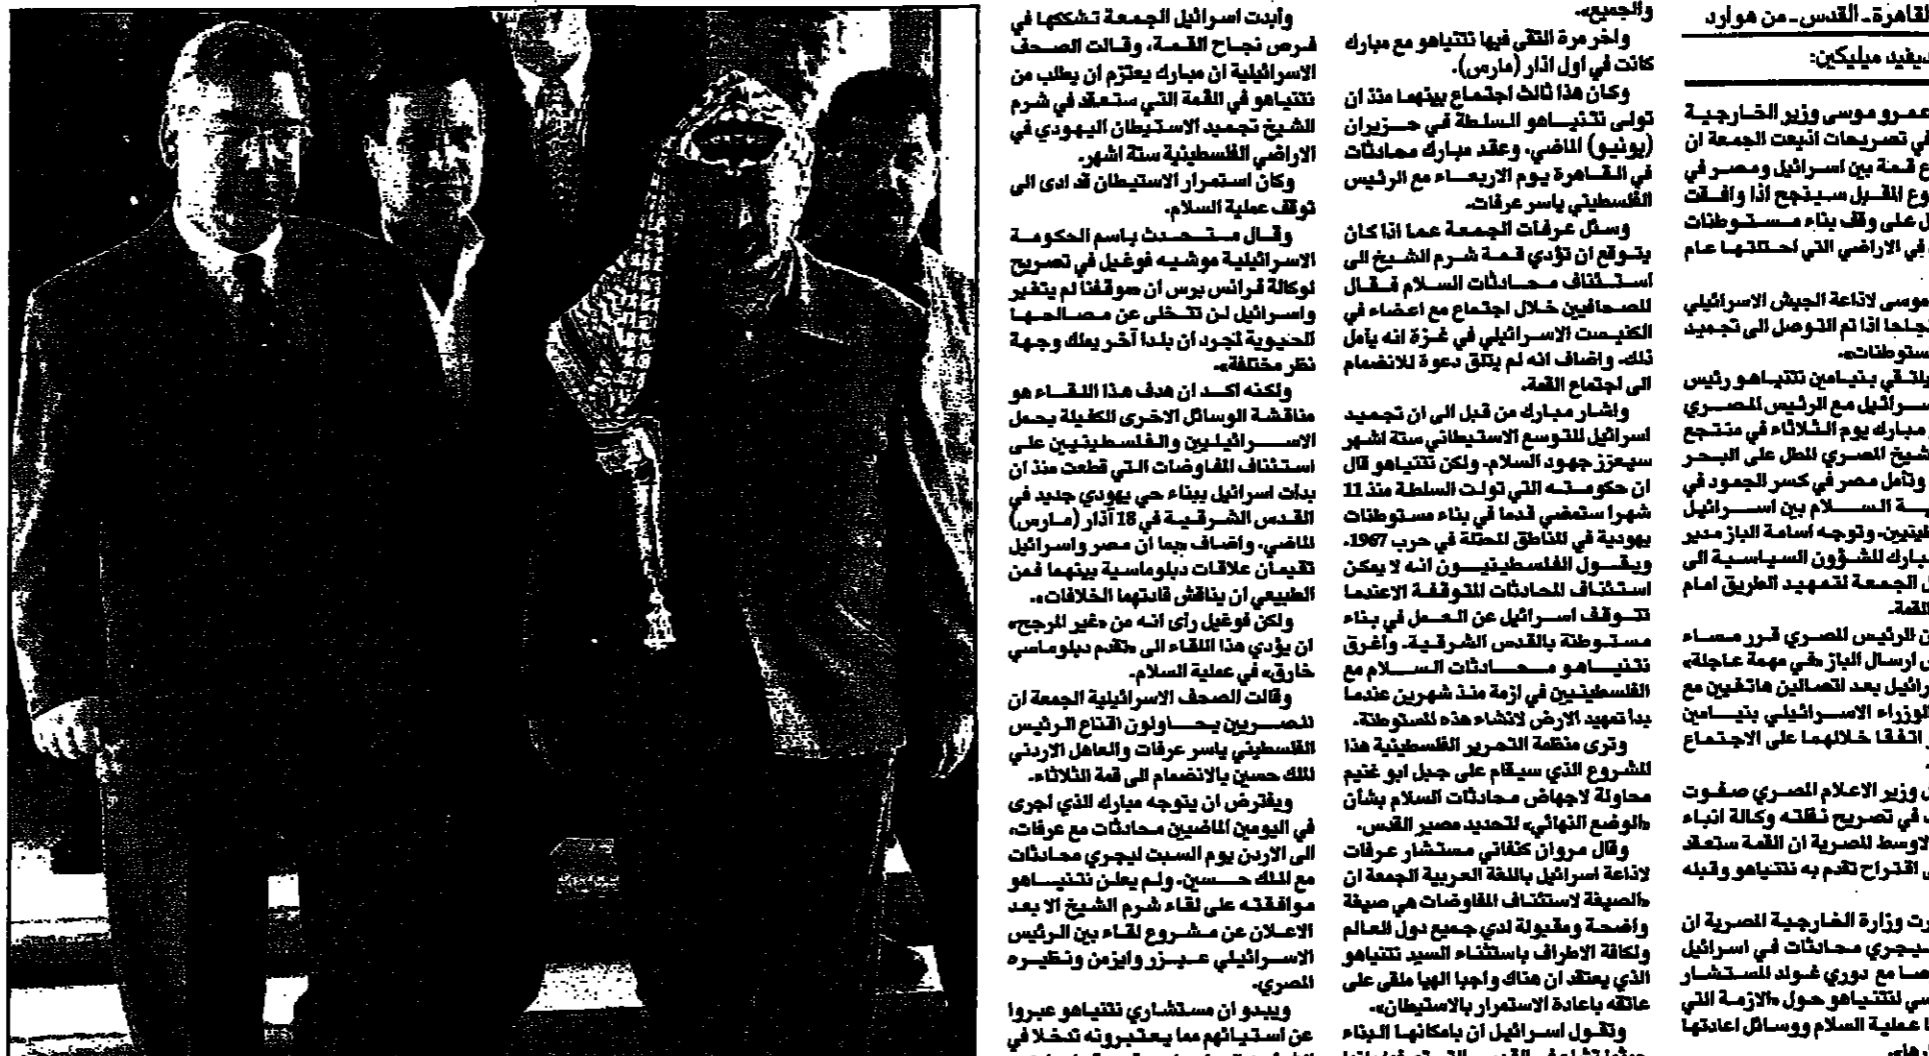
وابدت اسرائيل الجمعة تشككها في فرص نجاح القمة، وقالت الصحف الاسرائيلية ان مبارك يعتزم ان يطلب من نتنياهو في القمة التي ستعقد في شرم الشيخ تجميد الاستيطان اليهودي في الاراضي الفلسطينية ستة اشهر.

وكان استمرار الاستيطان قد ادى الى توقف عملية السلام.

وقال متحدث باسم الحكومة الاسرائيلية موشيه فوغيل في تصريح لوكالة فرانس برس ان موقفنا لم يتغير واسرائيل لن تتخلى عن مصالحها الحيوية لمجرد ان بلدا آخر يملك وجهة نظر مختلفة.

ولكنه اكد ان هدف هذا اللقاء هو مناقشة الوسائل الاخرى الكفيلة بحمل الاسرائيليين والفلسطينيين على استئناف المفاوضات التي قطعت منذ ان بدات اسرائيل ببناء حي يهودي جديد في القدس الشرقية في 18 آذار (مارس) الماضي. واضاف بما ان مصر واسرائيل تقيمان علاقات دبلوماسية بينهما فمن الطبيعي ان يناقش قادتهما الخلافات.

ولكن فوغيل رأى انه من «غير المرجح» ان يؤدي هذا اللقاء الى «تقدم دبلوماسي خارق» في عملية السلام.

وقالت الصحف الاسرائيلية الجمعة ان المصريين يحاولون اقناع الرئيس الفلسطيني ياسر عرفات والعاهل الاردني الملك حسين بالانضمام الى قمة الثلاثاء.

ويفترض ان يتوجه مبارك الذي اجرى في اليومين الماضيين محادثات مع عرفات، الى الاردن يوم السبت ليجري محادثات مع الملك حسين. ولم يعلن نتنياهو موافقته على لقاء شرم الشيخ الا بعد الاعلان عن مشروع لقاء بين الرئيس الاسرائيلي عيزر وايزمن ونظيره المصري.

ويبدو ان مستشاري نتنياهو عبروا عن استيائهم مما يعتبرونه تدخلا في

والجميع».

واخر مرة التقى فيها نتنياهو مع مبارك كانت في اول آذار (مارس).

وكان هذا ثالث اجتماع بينهما منذ ان تولى نتنياهو السلطة في حزيران (يونيو) الماضي. وعقد مبارك محادثات في القاهرة يوم الاربعاء مع الرئيس الفلسطيني ياسر عرفات.

وسئل عرفات الجمعة عما اذا كان يتوقع ان تؤدي قمة شرم الشيخ الى استئناف محادثات السلام فقال للصحافيين خلال اجتماع مع اعضاء في الكنيست الاسرائيلي في غزة انه يأمل ذلك. واضاف انه لم يتلق دعوة للانضمام الى اجتماع القمة.

واشار مبارك من قبل الى ان تجميد اسرائيل للتوسع الاستيطاني ستة اشهر سيعزز جهود السلام. ولكن نتنياهو قال ان حكومته التي تولت السلطة منذ 11 شهرا ستمضي قدما في بناء مستوطنات يهودية في المناطق المحتلة في حرب 1967.

ويقول الفلسطينيون انه لا يمكن استئناف المحادثات المتوقفة الا عندما تتوقف اسرائيل عن العمل في بناء مستوطنة بالقدس الشرقية. واغرق نتنياهو محادثات السلام مع الفلسطينيين في ازمة منذ شهرين عندما بدا تمهيد الارض لانشاء هذه المستوطنة.

وترى منظمة التحرير الفلسطينية هذا المشروع الذي سيقام على جبل ابو غنيم محاولة لاجهاض محادثات السلام بشأن «الوضع النهائي» لتحديد مصير القدس.

وقال مروان كنفاني مستشار عرفات لاذاعة اسرائيل باللغة العربية الجمعة ان «الصيغة لاستئناف المفاوضات هي صيغة واضحة ومقبولة لدى جميع دول العالم ولكافة الاطراف باستثناء السيد نتنياهو الذي يعتقد ان هناك واجبا الهيا ملقى على عاتقه باعادة الاستمرار بالاستيطان».

وتقول اسرائيل ان بامكانها البناء

القاهرة- القدس- من هوارد

ديفيد ميليكين:

عمرو موسى وزير الخارجية في تصريحات انيت الجمعة ان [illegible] قمة بين اسرائيل ومصر في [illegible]وع المقبل سينجح اذا وافقت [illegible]ل على وقف بناء مستوطنات في الاراضي التي احتلتها عام

موسى لاذاعة الجيش الاسرائيلي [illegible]جلحا اذا تم التوصل الى تجميد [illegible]ستوطنات.

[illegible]لتقي بنيامين نتنياهو رئيس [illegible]سرائيل مع الرئيس المصري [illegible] مبارك يوم الثلاثاء في منتجع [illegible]شيخ المصري المطل على البحر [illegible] وتأمل مصر في كسر الجمود في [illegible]ة السلام بين اسرائيل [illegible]يين. وتوجه اسامة الباز مدير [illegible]مبارك للشؤون السياسية الى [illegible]ل الجمعة لتمهيد الطريق امام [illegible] القمة.

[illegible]ن الرئيس المصري قرر مساء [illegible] ارسال الباز «في مهمة عاجلة» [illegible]رائيل بعد اتصالين هاتفيين مع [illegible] الوزراء الاسرائيلي بنيامين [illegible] اتفقا خلالهما على الاجتماع

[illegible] وزير الاعلام المصري صفوت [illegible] في تصريح نقلته وكالة انباء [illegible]لاوسط المصرية ان القمة ستعقد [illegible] اقتراح تقدم به نتنياهو وقبله

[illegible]رت وزارة الخارجية المصرية ان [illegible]سيجري محادثات في اسرائيل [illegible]ها مع دوري غولد المستشار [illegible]سي لنتنياهو حول «الازمة التي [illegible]ا عملية السلام ووسائل اعادتها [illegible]